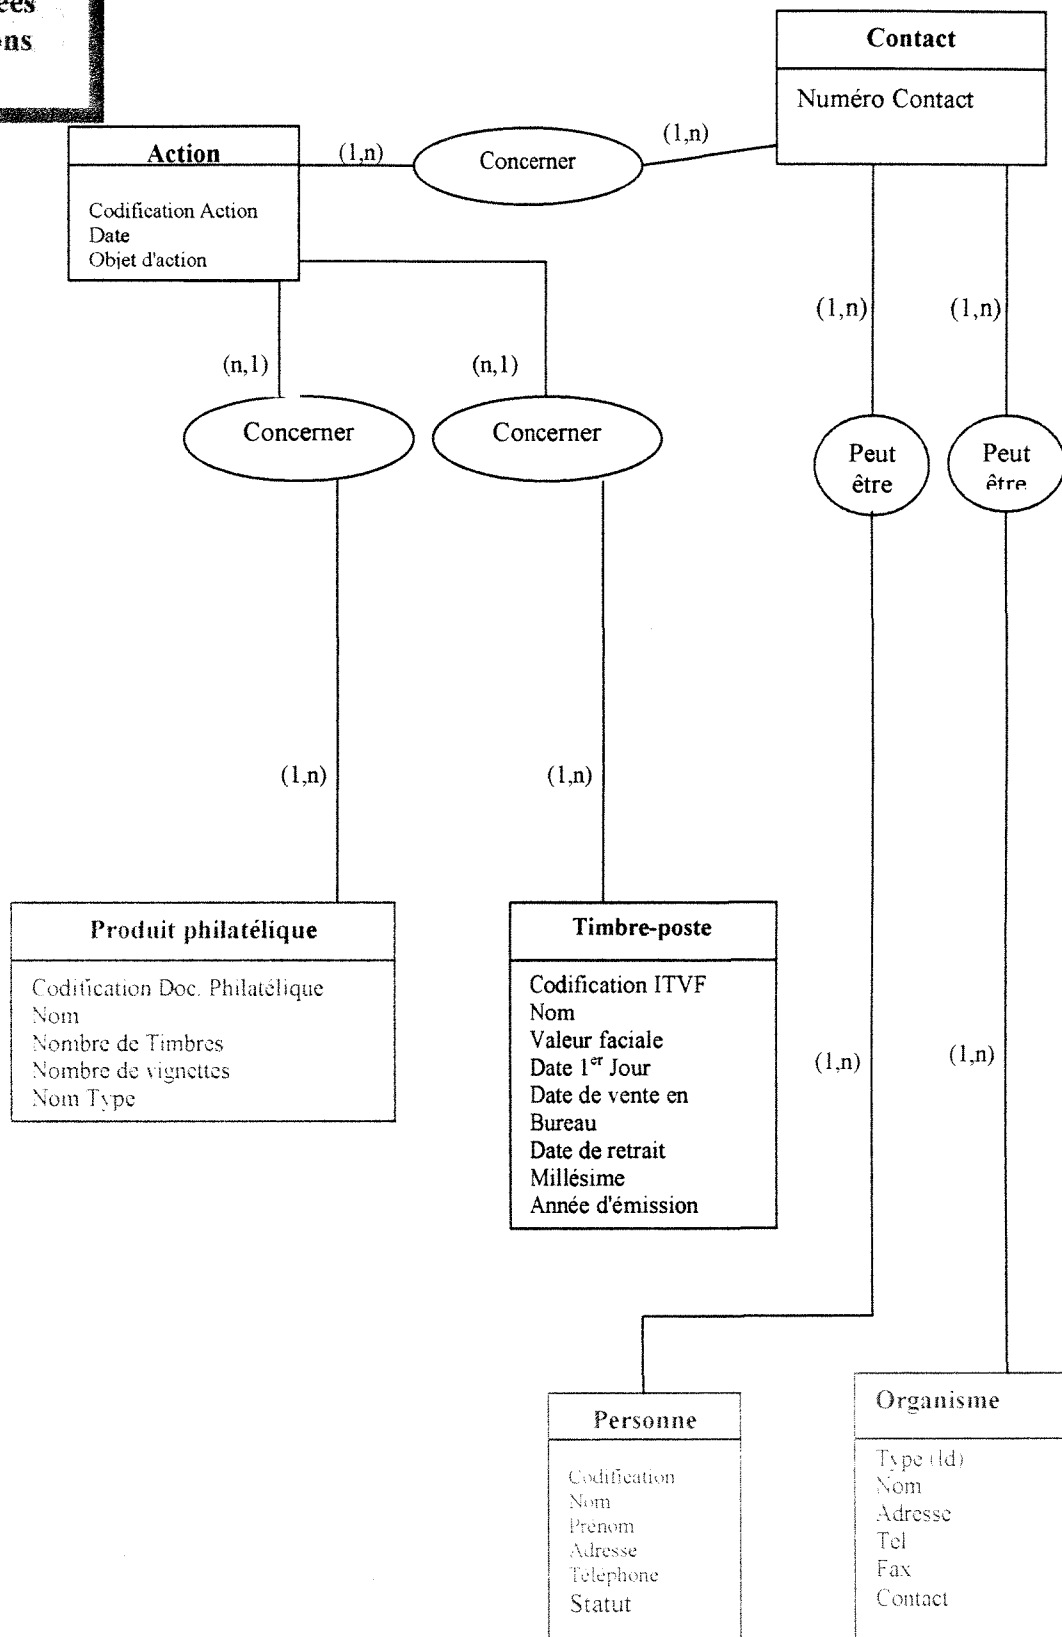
ées
ens

Contact

Numéro Contact

Action

Codification Action
Date
Objet d'action

(1,n)

Concerner

(1,n)

(n,1)

(n,1)

Concerner

Concerner

(1,n)

(1,n)

Peut être

Peut être

(1,n)

(1,n)

Produit philatélique

Codification Doc. Philatélique
Nom
Nombre de Timbres
Nombre de vignettes
Nom Type

Timbre-poste

Codification ITVF
Nom
Valeur faciale
Date 1$^{er}$ Jour
Date de vente en Bureau
Date de retrait
Millésime
Année d'émission

(1,n)

(1,n)

Personne

Codification
Nom
Prenom
Adresse
Telephone
Statut

Organisme

Type (Id)
Nom
Adresse
Tel
Fax
Contact